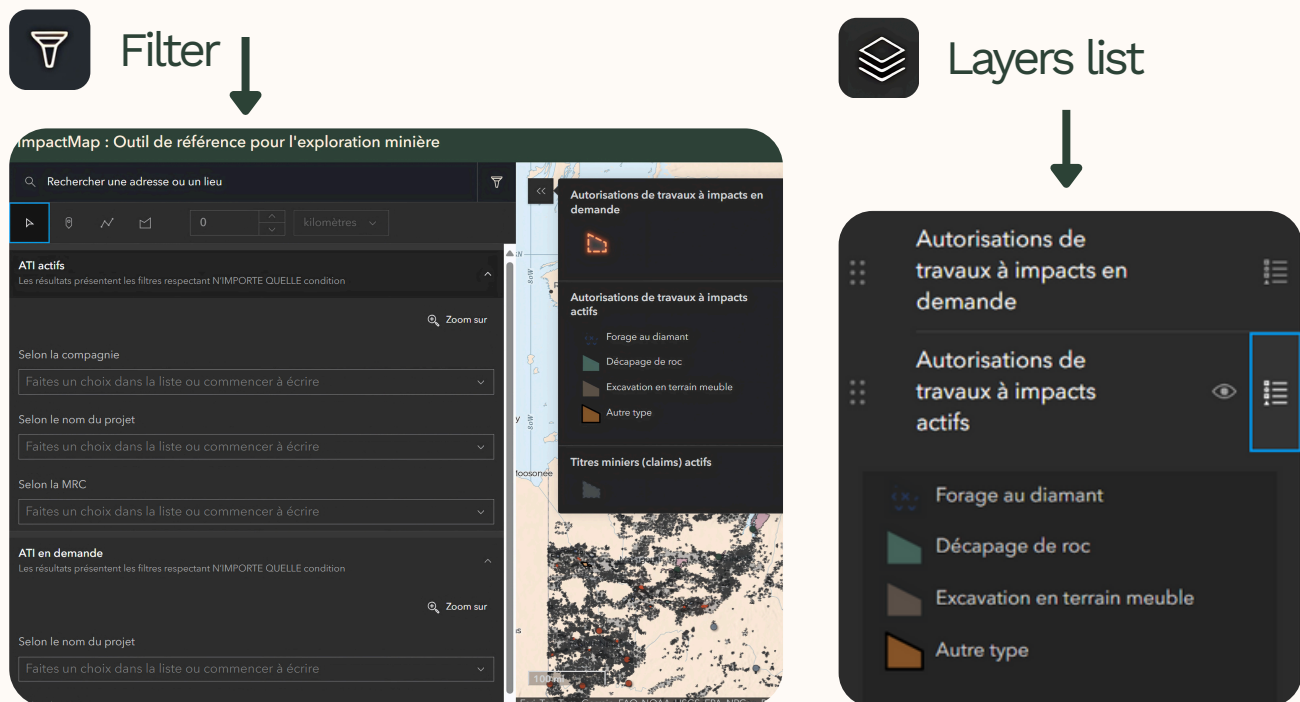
Filter

Layers list

ImpactMap : Outil de référence pour l'exploration minière

Rechercher une adresse ou un lieu

0

kilomètres

ATI actifs
Les résultats présentent les filtres respectant N'IMPORTE QUELLE condition

Zoom sur

Selon la compagnie

Faites un choix dans la liste ou commencer à écrire

Selon le nom du projet

Faites un choix dans la liste ou commencer à écrire

Selon la MRC

Faites un choix dans la liste ou commencer à écrire

ATI en demande
Les résultats présentent les filtres respectant N'IMPORTE QUELLE condition

Zoom sur

Selon le nom du projet

Faites un choix dans la liste ou commencer à écrire

Autorisations de travaux à impacts en demande

Autorisations de travaux à impacts actifs

Forage au diamant

Décapage de roc

Excavation en terrain meuble

Autre type

Titres miniers (claims) actifs

Moosonee

100 mi

Autorisations de travaux à impacts en demande

Autorisations de travaux à impacts actifs

Forage au diamant

Décapage de roc

Excavation en terrain meuble

Autre type